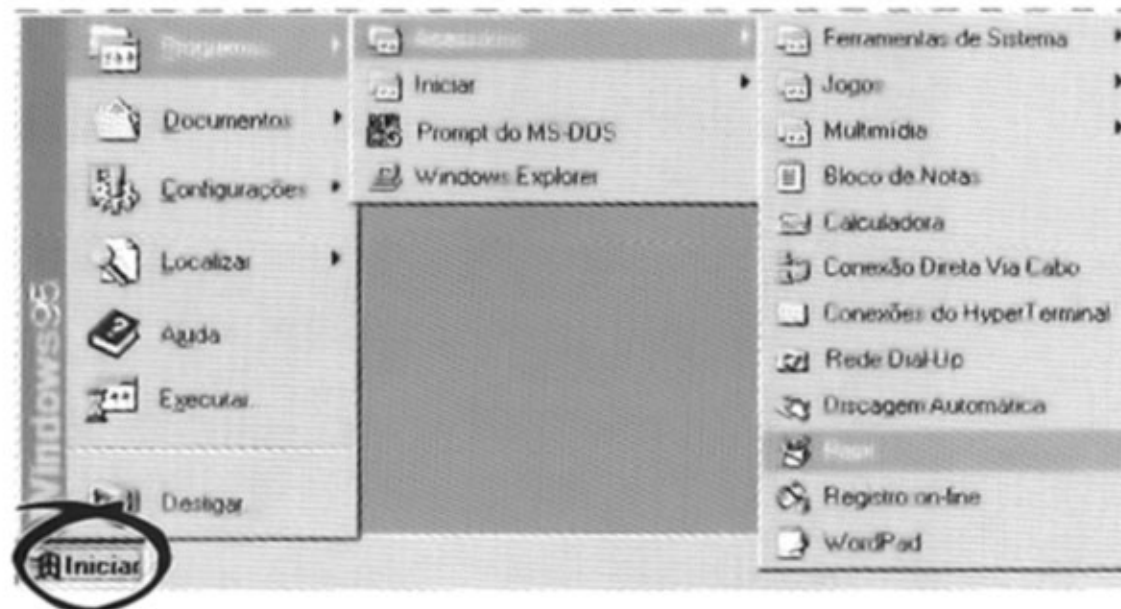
Windows95

Programas
Documentos
Configurações
Localizar
Ajuda
Executar...
Desligar

Iniciar

Acessórios
Iniciar
Prompt do MS-DOS
Windows Explorer

Ferramentas de Sistema
Jogos
Multimídia
Bloco de Notas
Calculadora
Conexão Direta Via Cabo
Conexões do HyperTerminal
Rede Dial-Up
Discagem Automática
Paint
Registro on-line
WordPad